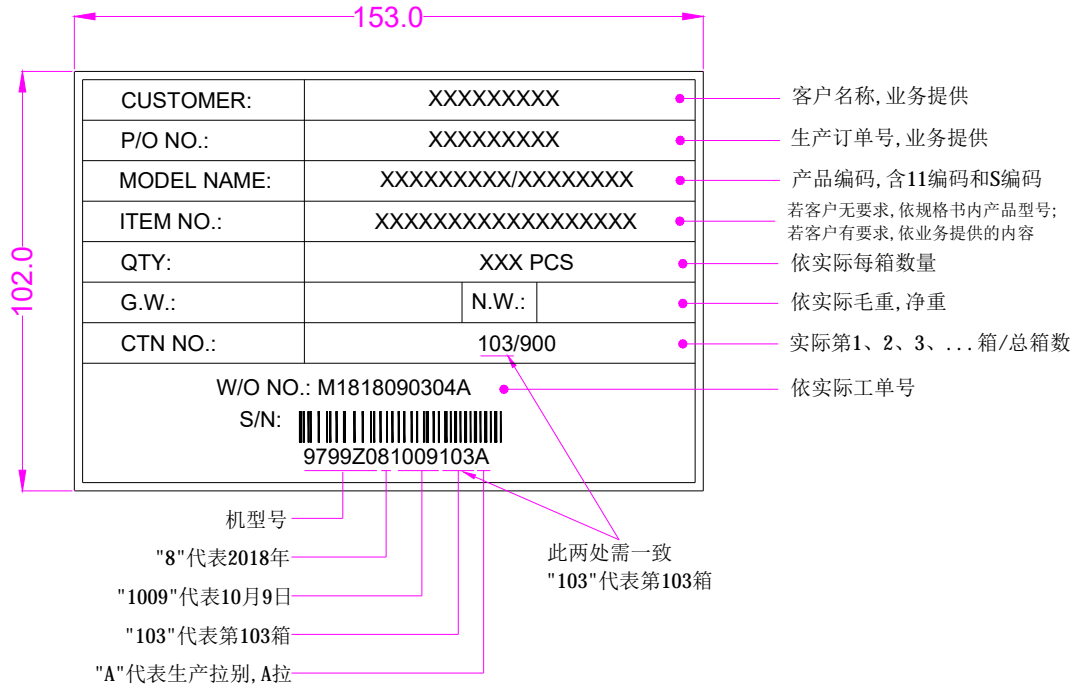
153.0

102.0

| CUSTOMER: | XXXXXXXXX | |
|---|---|---|
| P/O NO.: | XXXXXXXXX | |
| MODEL NAME: | XXXXXXXXX/XXXXXXXX | |
| ITEM NO.: | XXXXXXXXXXXXXXXXXXX | |
| QTY: | XXX PCS | |
| G.W.: | N.W.: | |
| CTN NO.: | 103/900 | |

W/O NO.: M1818090304A
S/N:
9799Z081009103A

客户名称,业务提供
生产订单号,业务提供
产品编码,含11编码和S编码
若客户无要求,依规格书内产品型号;
若客户有要求,依业务提供的内容
依实际每箱数量
依实际毛重,净重
实际第1、2、3、...箱/总箱数
依实际工单号

机型号
"8"代表2018年
"1009"代表10月9日
"103"代表第103箱
"A"代表生产拉别,A拉

此两处需一致
"103"代表第103箱